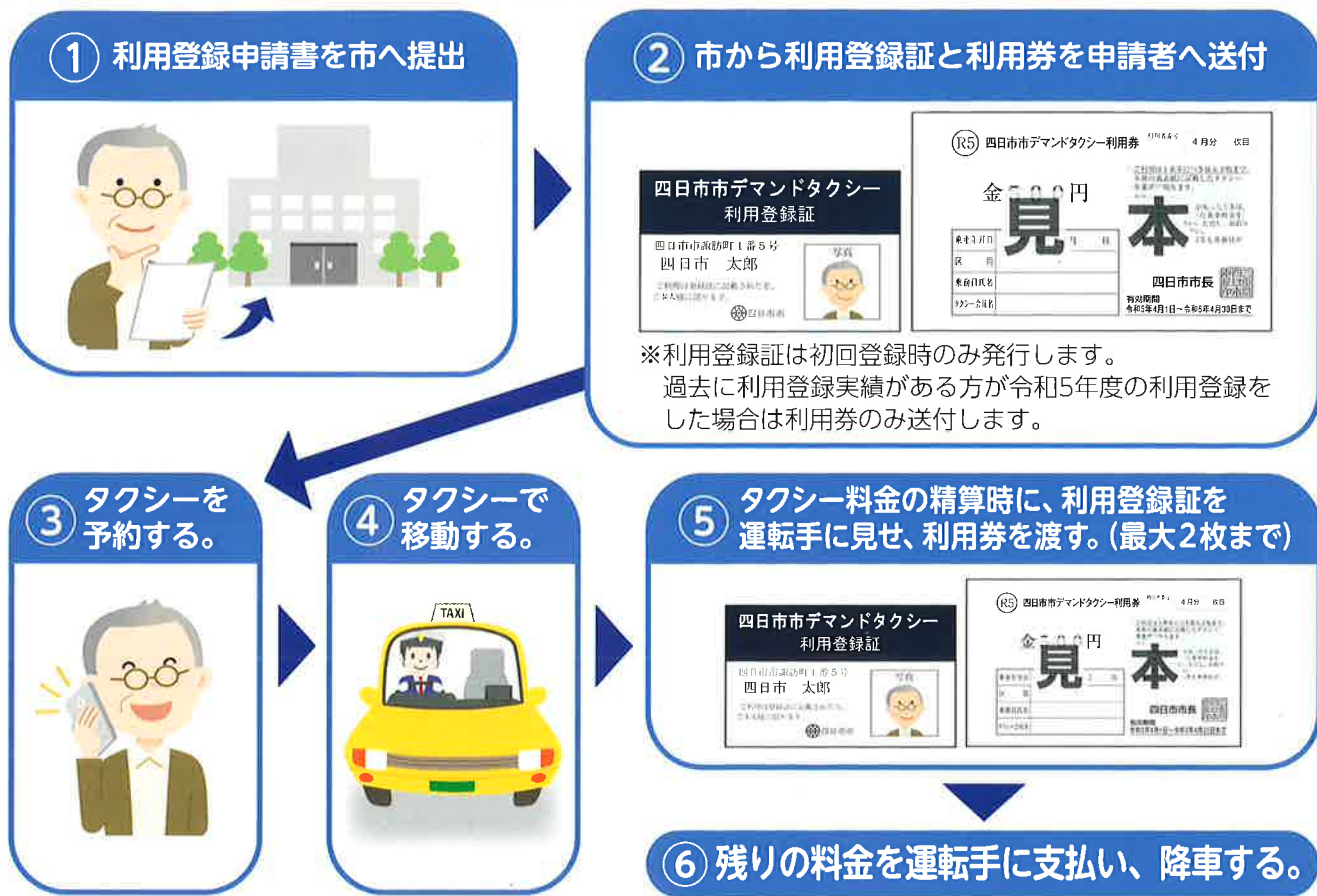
① 利用登録申請書を市へ提出

② 市から利用登録証と利用券を申請者へ送付

四日市市デマンドタクシー
利用登録証
四日市市諏訪町1番5号
四日市 太郎
写真
四日市市

R5 四日市市デマンドタクシー利用券 4月分
金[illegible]円
見本
乗車年月日
区間
乗車者氏名
タクシー会社名
四日市市長
有効期間
令和5年4月1日～令和5年4月30日まで

※利用登録証は初回登録時のみ発行します。
過去に利用登録実績がある方が令和5年度の利用登録をした場合は利用券のみ送付します。

③ タクシーを予約する。

④ タクシーで移動する。

TAXI

⑤ タクシー料金の精算時に、利用登録証を運転手に見せ、利用券を渡す。(最大2枚まで)

四日市市デマンドタクシー
利用登録証
四日市市諏訪町1番5号
四日市 太郎
写真
四日市市

R5 四日市市デマンドタクシー利用券 4月分
金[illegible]円
見本
四日市市長

⑥ 残りの料金を運転手に支払い、降車する。